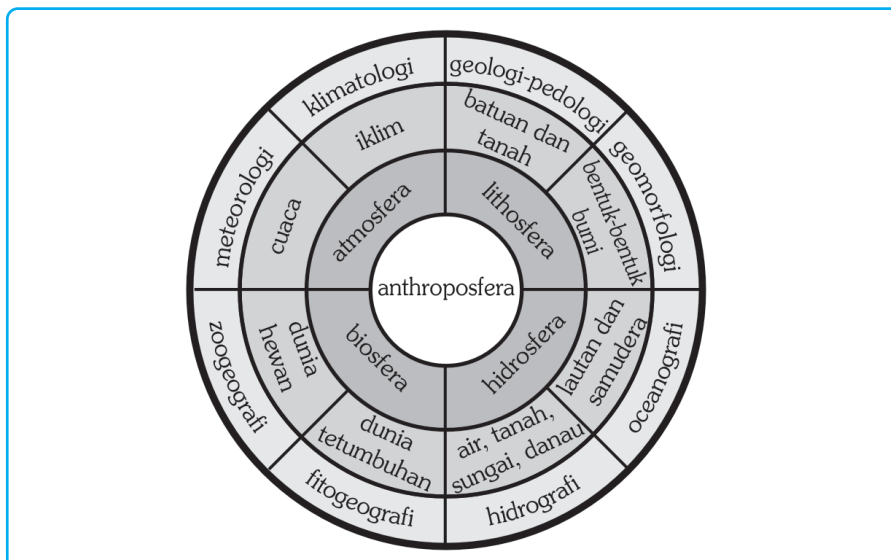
anthroposfera

atmosfera

lithosfera

biosfera

hidrosfera

iklim

cuaca

batuan dan tanah

bentuk-bentuk bumi

lautan dan samudera

air, tanah, sungai, danau

dunia tetumbuhan

dunia hewan

klimatologi

geologi-pedologi

geomorfologi

oceanografi

hidrografi

fitogeografi

zoogeografi

meteorologi